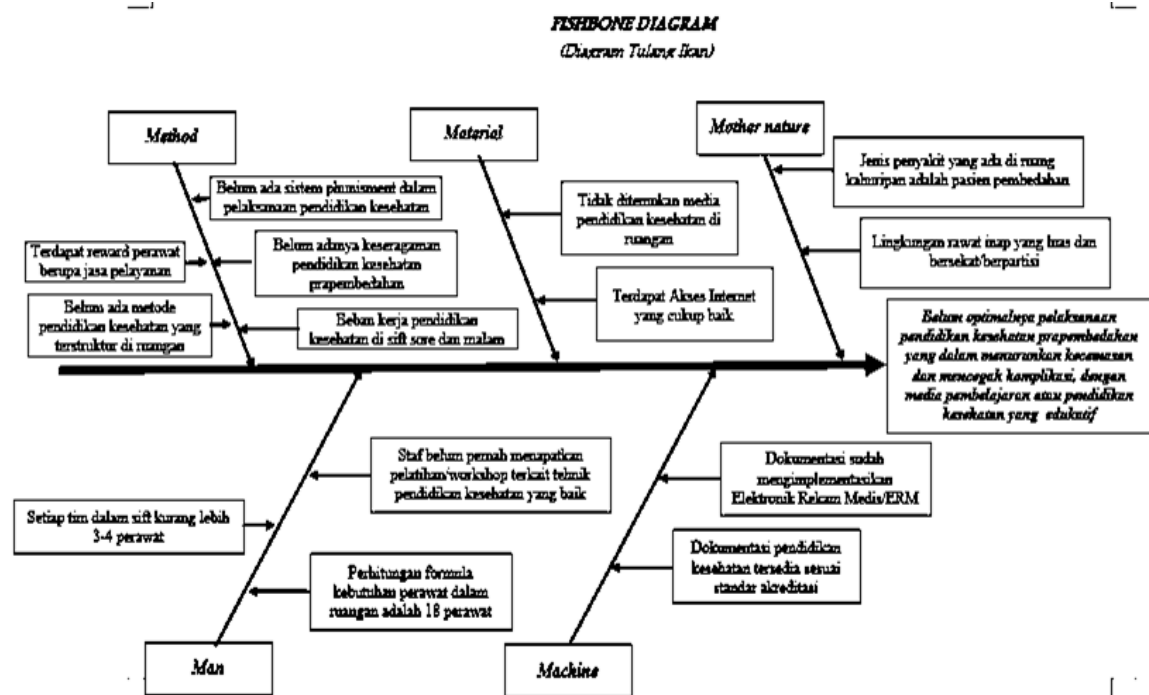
FISHBONE DIAGRAM

(Diagram Tulang Ikan)

Method

Belum ada sistem phunisment dalam pelaksanaan pendidikan kesehatan

Terdapat reward perawat berupa jasa pelayanan

Belum adanya keseragaman pendidikan kesehatan prapembedahan

Belum ada metode pendidikan kesehatan yang terstruktur di ruangan

Beban kerja pendidikan kesehatan di sift sore dan malam

Material

Tidak ditemukan media pendidikan kesehatan di ruangan

Terdapat Akses Internet yang cukup baik

Mother nature

Jenis penyakit yang ada di ruang kahuripan adalah pasien pembedahan

Lingkungan rawat inap yang luas dan bersekat/berpartisi

Belum optimalnya pelaksanaan pendidikan kesehatan prapembedahan yang dalam menurunkan kecemasan dan mencegah komplikasi, dengan media pembelajaran atau pendidikan kesehatan yang edukatif

Staf belum pernah mendapatkan pelatihan/workshop terkait teknik pendidikan kesehatan yang baik

Setiap tim dalam sift kurang lebih 3-4 perawat

Perhitungan formula kebutuhan perawat dalam ruangan adalah 18 perawat

Man

Dokumentasi sudah mengimplementasikan Elektronik Rekam Medis/ERM

Dokumentasi pendidikan kesehatan tersedia sesuai standar akreditasi

Machine